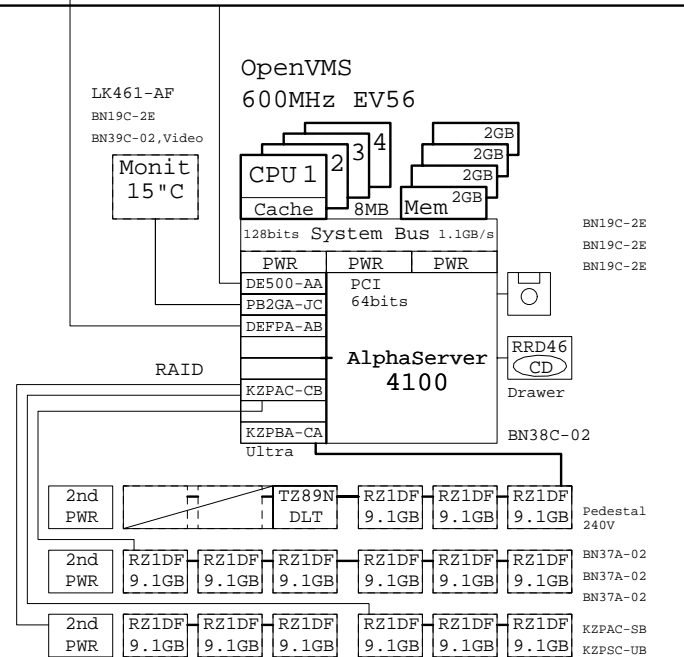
OpenVMS
600MHz EV56

LK461-AF
BN19C-2E
BN39C-02,Video

Monit
15"C

CPU 1 2 3 4
Cache 8MB

2GB
2GB
2GB
Mem 2GB

128bits System Bus 1.1GB/s

BN19C-2E
BN19C-2E
BN19C-2E

PWR PWR PWR

DE500-AA
PB2GA-JC
DEFPA-AB

PCI
64bits

RRD46
CD
Drawer

RAID

AlphaServer
4100

KZPAC-CB
KZPBA-CA
Ultra

BN38C-02

| 2nd PWR | | TZ89N DLT | RZ1DF 9.1GB | RZ1DF 9.1GB | RZ1DF 9.1GB |
|---|---|---|---|---|---|

Pedestal
240V

| 2nd PWR | RZ1DF 9.1GB | RZ1DF 9.1GB | RZ1DF 9.1GB | RZ1DF 9.1GB | RZ1DF 9.1GB | RZ1DF 9.1GB |
|---|---|---|---|---|---|---|

BN37A-02
BN37A-02
BN37A-02

| 2nd PWR | RZ1DF 9.1GB | RZ1DF 9.1GB | RZ1DF 9.1GB | RZ1DF 9.1GB | RZ1DF 9.1GB | RZ1DF 9.1GB |
|---|---|---|---|---|---|---|

KZPAC-SB
KZPSC-UB